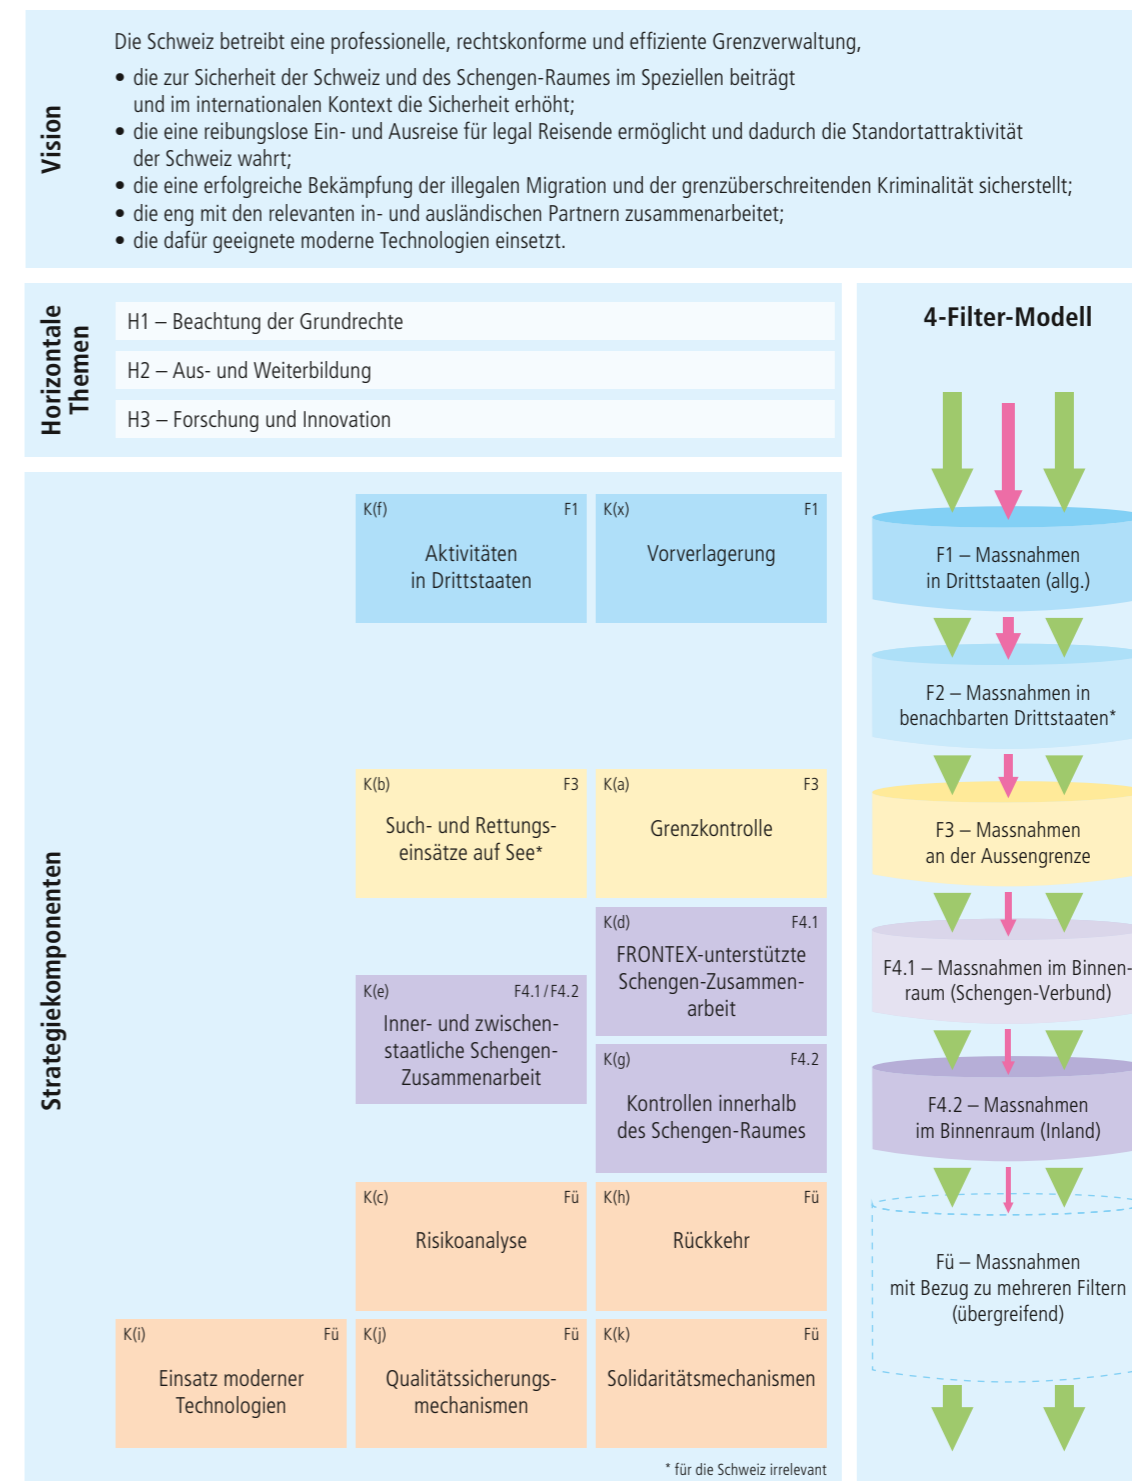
Vision

Die Schweiz betreibt eine professionelle, rechtskonforme und effiziente Grenzverwaltung,

- die zur Sicherheit der Schweiz und des Schengen-Raumes im Speziellen beiträgt und im internationalen Kontext die Sicherheit erhöht;
- die eine reibungslose Ein- und Ausreise für legal Reisende ermöglicht und dadurch die Standortattraktivität der Schweiz wahrt;
- die eine erfolgreiche Bekämpfung der illegalen Migration und der grenzüberschreitenden Kriminalität sicherstellt;
- die eng mit den relevanten in- und ausländischen Partnern zusammenarbeitet;
- die dafür geeignete moderne Technologien einsetzt.

Horizontale Themen

H1 – Beachtung der Grundrechte

H2 – Aus- und Weiterbildung

H3 – Forschung und Innovation

4-Filter-Modell

Strategiekomponenten

K(f) F1
Aktivitäten in Drittstaaten

K(x) F1
Vorverlagerung

F1 – Massnahmen in Drittstaaten (allg.)

F2 – Massnahmen in benachbarten Drittstaaten*

K(b) F3
Such- und Rettungseinsätze auf See*

K(a) F3
Grenzkontrolle

F3 – Massnahmen an der Aussengrenze

K(d) F4.1
FRONTEX-unterstützte Schengen-Zusammenarbeit

K(e) F4.1 / F4.2
Inner- und zwischenstaatliche Schengen-Zusammenarbeit

F4.1 – Massnahmen im Binnenraum (Schengen-Verbund)

K(g) F4.2
Kontrollen innerhalb des Schengen-Raumes

F4.2 – Massnahmen im Binnenraum (Inland)

K(c) Fü
Risikoanalyse

K(h) Fü
Rückkehr

Fü – Massnahmen mit Bezug zu mehreren Filtern (übergreifend)

K(i) Fü
Einsatz moderner Technologien

K(j) Fü
Qualitätssicherungsmechanismen

K(k) Fü
Solidaritätsmechanismen

* für die Schweiz irrelevant